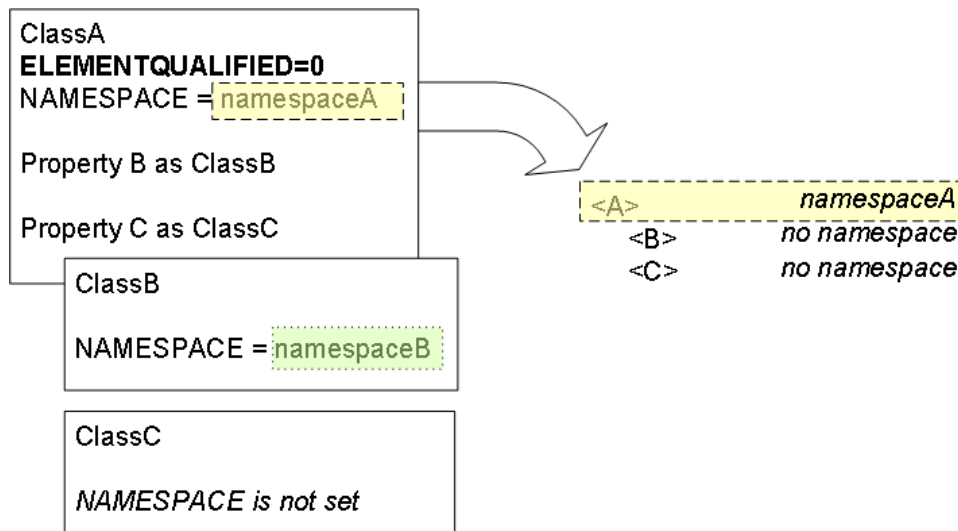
ClassA
**ELEMENTQUALIFIED=0**
NAMESPACE = namespaceA

Property B as ClassB

Property C as ClassC

ClassB

NAMESPACE = namespaceB

ClassC

*NAMESPACE is not set*

<A> *namespaceA*
<B> *no namespace*
<C> *no namespace*